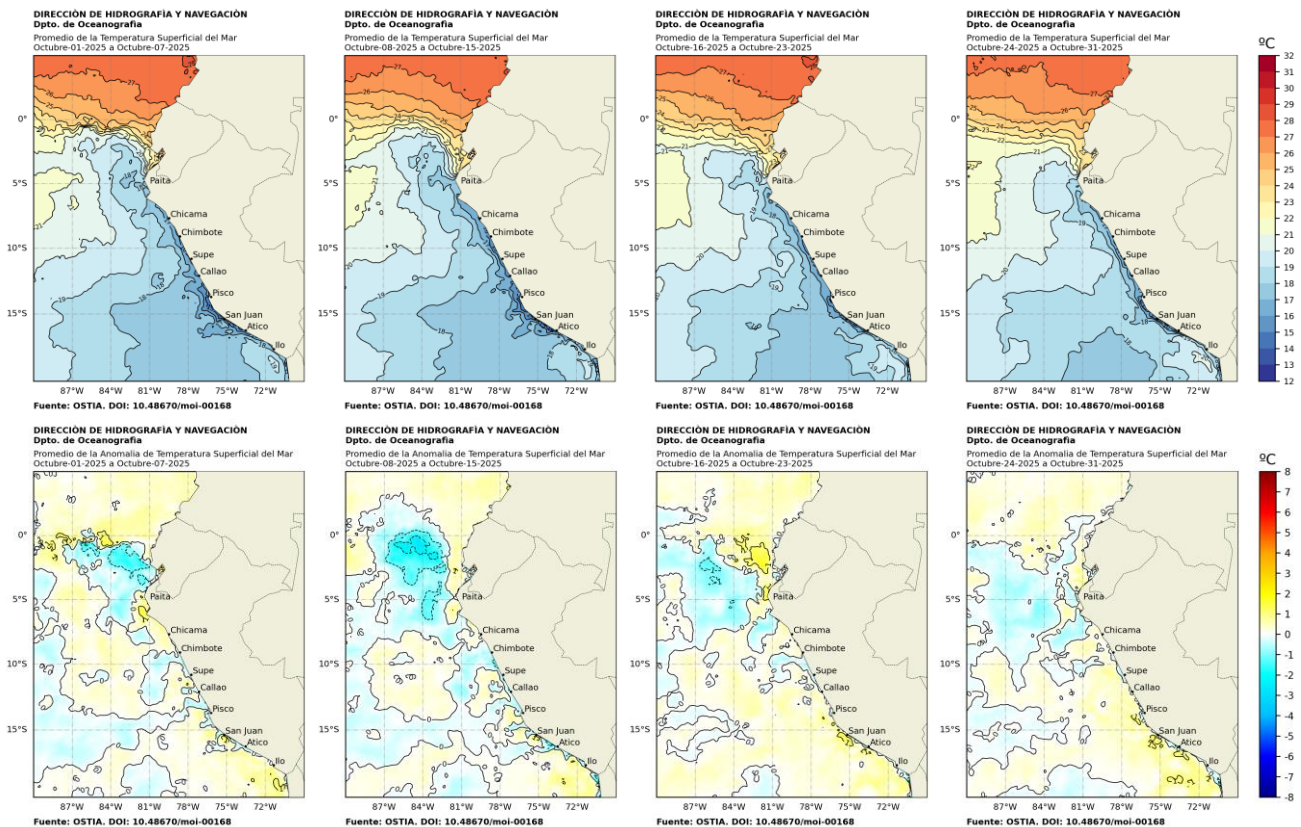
DIRECCIÒN DE HIDROGRAFÌA Y NAVEGACIÒN
Dpto. de Oceanografia
Promedio de la Temperatura Superficial del Mar
Octubre-01-2025 a Octubre-07-2025

0°
5°S
10°S
15°S
87°W 84°W 81°W 78°W 75°W 72°W
Paita
Chicama
Chimbote
Supe
Callao
Pisco
San Juan
Atico
Ilo
Fuente: OSTIA. DOI: 10.48670/moi-00168

DIRECCIÒN DE HIDROGRAFÌA Y NAVEGACIÒN
Dpto. de Oceanografia
Promedio de la Temperatura Superficial del Mar
Octubre-08-2025 a Octubre-15-2025

0°
5°S
10°S
15°S
87°W 84°W 81°W 78°W 75°W 72°W
Paita
Chicama
Chimbote
Supe
Callao
Pisco
San Juan
Atico
Ilo
Fuente: OSTIA. DOI: 10.48670/moi-00168

DIRECCIÒN DE HIDROGRAFÌA Y NAVEGACIÒN
Dpto. de Oceanografia
Promedio de la Temperatura Superficial del Mar
Octubre-16-2025 a Octubre-23-2025

0°
5°S
10°S
15°S
87°W 84°W 81°W 78°W 75°W 72°W
Paita
Chicama
Chimbote
Supe
Callao
Pisco
San Juan
Atico
Ilo
Fuente: OSTIA. DOI: 10.48670/moi-00168

DIRECCIÒN DE HIDROGRAFÌA Y NAVEGACIÒN
Dpto. de Oceanografia
Promedio de la Temperatura Superficial del Mar
Octubre-24-2025 a Octubre-31-2025

0°
5°S
10°S
15°S
87°W 84°W 81°W 78°W 75°W 72°W
Paita
Chicama
Chimbote
Supe
Callao
Pisco
San Juan
Atico
Ilo
Fuente: OSTIA. DOI: 10.48670/moi-00168

ºC
32 31 30 29 28 27 26 25 24 23 22 21 20 19 18 17 16 15 14 13 12

DIRECCIÒN DE HIDROGRAFÌA Y NAVEGACIÒN
Dpto. de Oceanografia
Promedio de la Anomalia de Temperatura Superficial del Mar
Octubre-01-2025 a Octubre-07-2025

0°
5°S
10°S
15°S
87°W 84°W 81°W 78°W 75°W 72°W
Paita
Chicama
Chimbote
Supe
Callao
Pisco
San Juan
Atico
Ilo
Fuente: OSTIA. DOI: 10.48670/moi-00168

DIRECCIÒN DE HIDROGRAFÌA Y NAVEGACIÒN
Dpto. de Oceanografia
Promedio de la Anomalia de Temperatura Superficial del Mar
Octubre-08-2025 a Octubre-15-2025

0°
5°S
10°S
15°S
87°W 84°W 81°W 78°W 75°W 72°W
Paita
Chicama
Chimbote
Supe
Callao
Pisco
San Juan
Atico
Ilo
Fuente: OSTIA. DOI: 10.48670/moi-00168

DIRECCIÒN DE HIDROGRAFÌA Y NAVEGACIÒN
Dpto. de Oceanografia
Promedio de la Anomalia de Temperatura Superficial del Mar
Octubre-16-2025 a Octubre-23-2025

0°
5°S
10°S
15°S
87°W 84°W 81°W 78°W 75°W 72°W
Paita
Chicama
Chimbote
Supe
Callao
Pisco
San Juan
Atico
Ilo
Fuente: OSTIA. DOI: 10.48670/moi-00168

DIRECCIÒN DE HIDROGRAFÌA Y NAVEGACIÒN
Dpto. de Oceanografia
Promedio de la Anomalia de Temperatura Superficial del Mar
Octubre-24-2025 a Octubre-31-2025

0°
5°S
10°S
15°S
87°W 84°W 81°W 78°W 75°W 72°W
Paita
Chicama
Chimbote
Supe
Callao
Pisco
San Juan
Atico
Ilo
Fuente: OSTIA. DOI: 10.48670/moi-00168

ºC
8 7 6 5 4 3 2 1 0 -1 -2 -3 -4 -5 -6 -7 -8